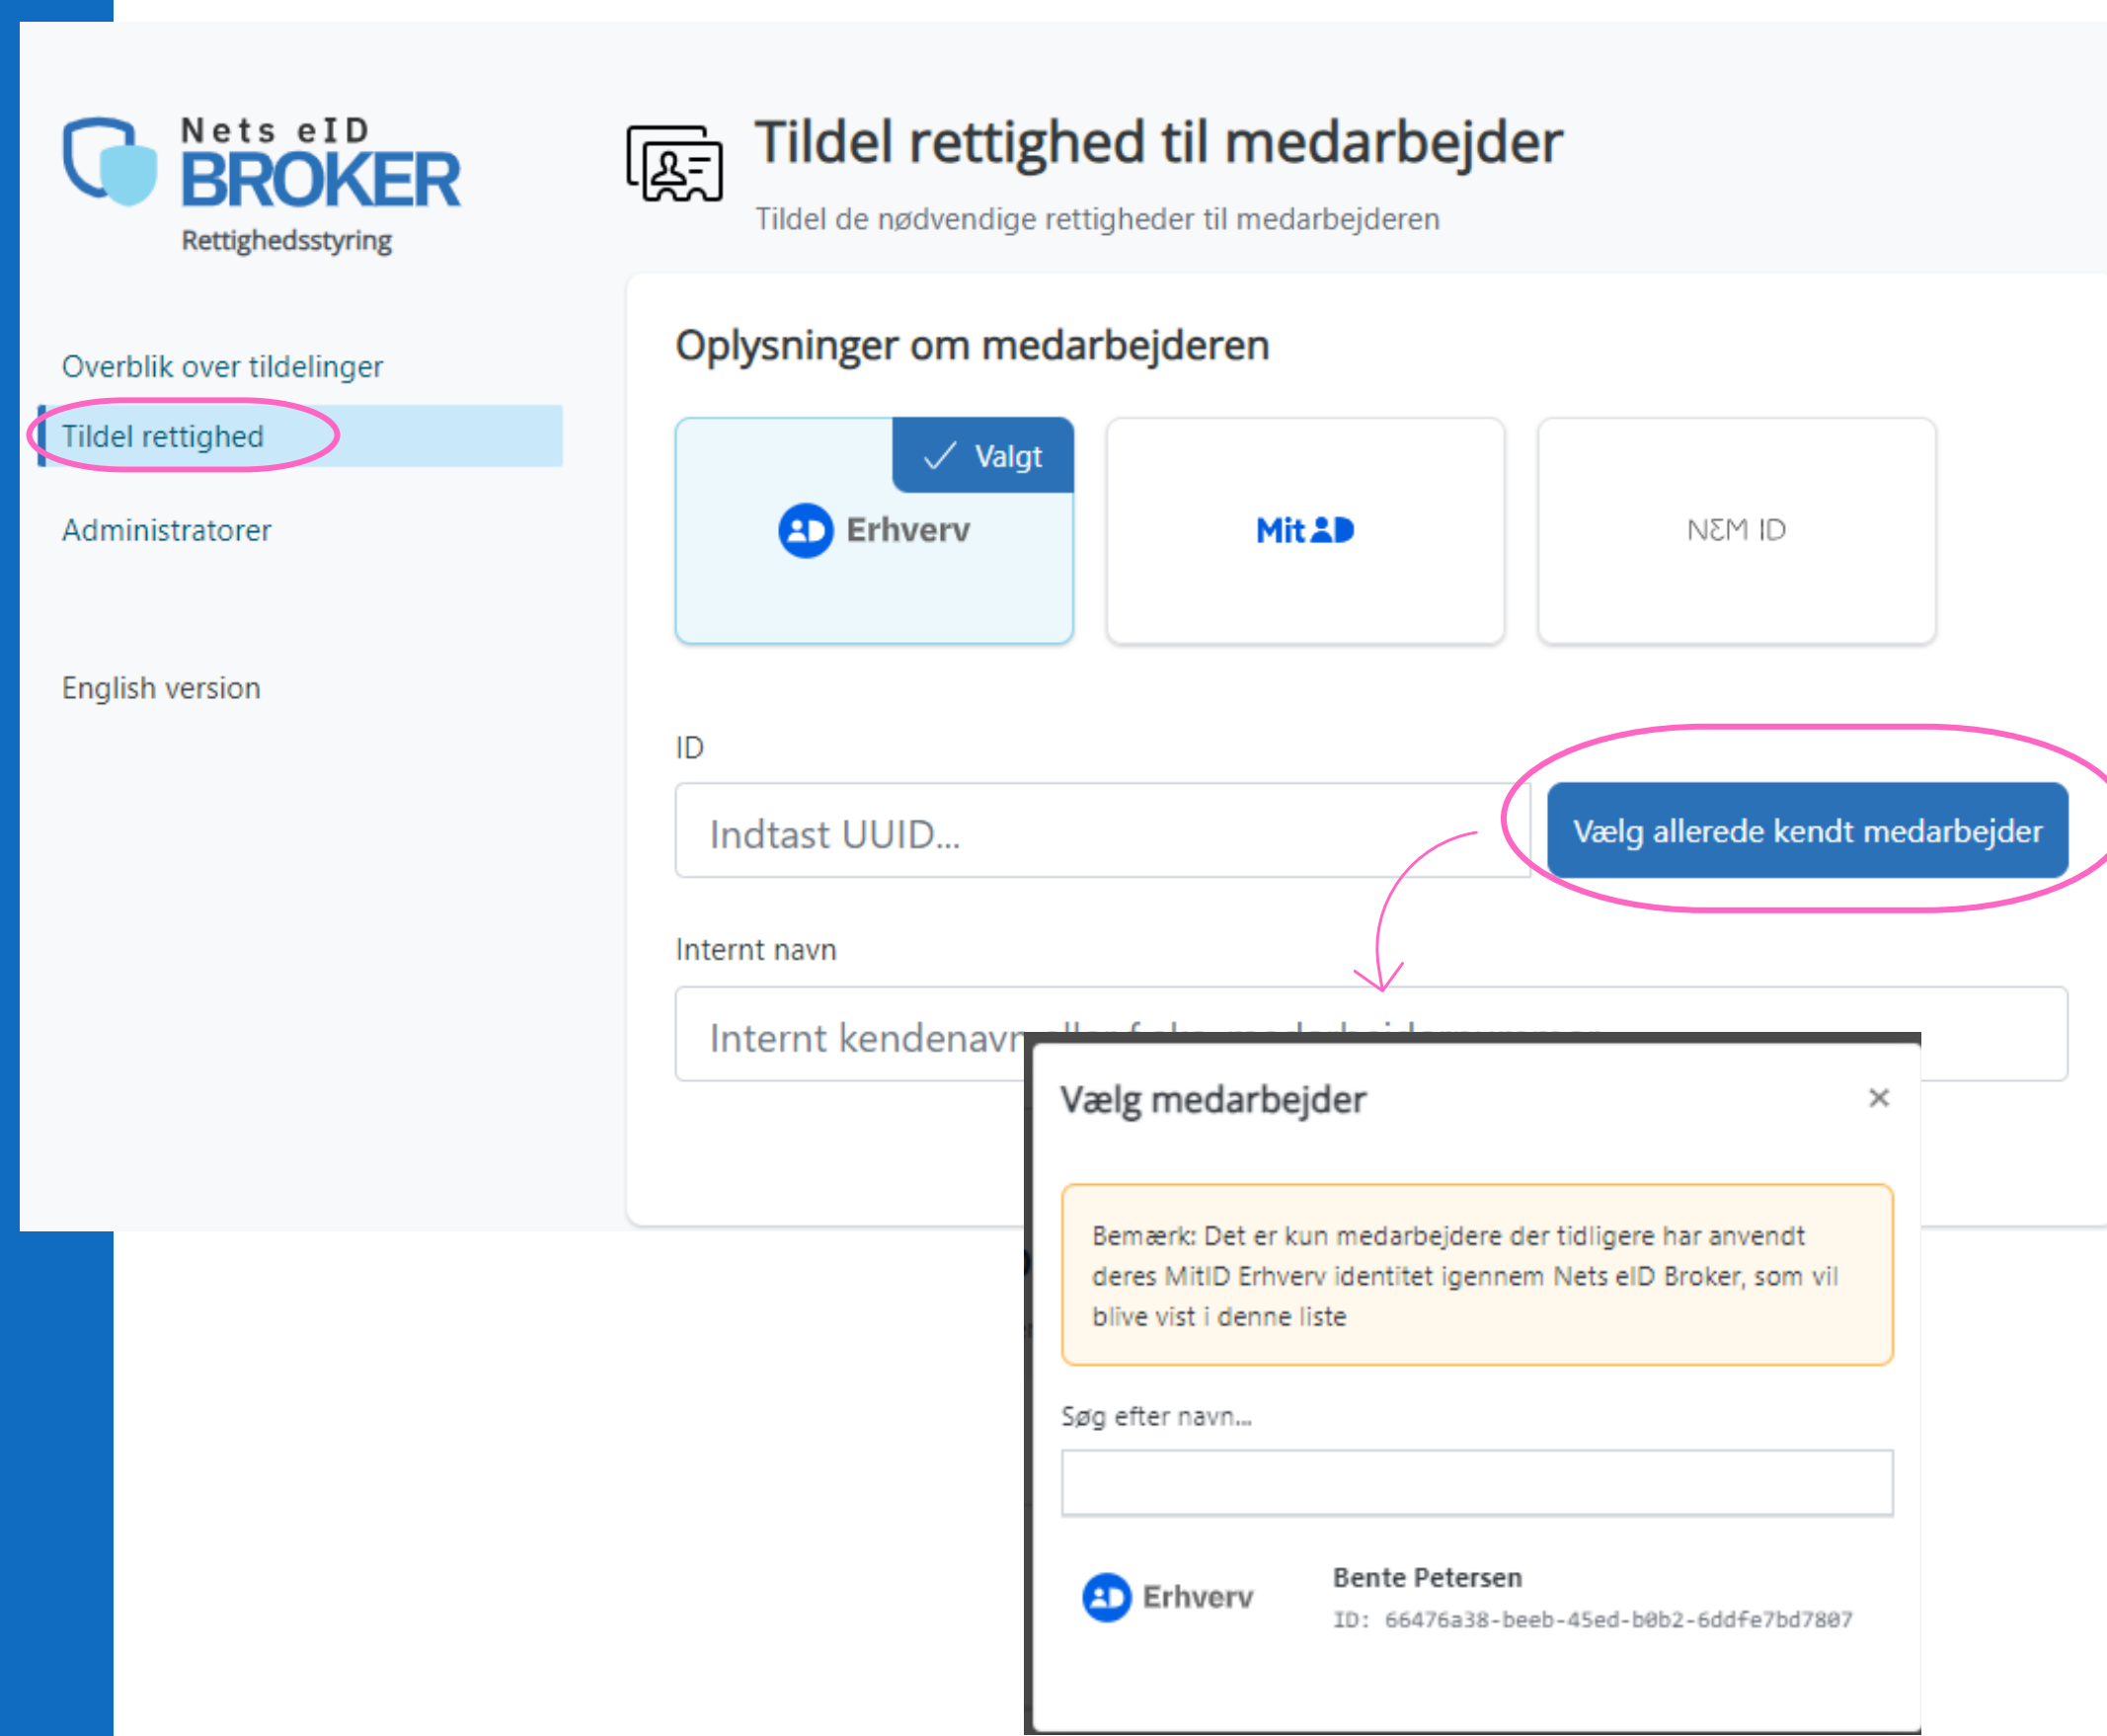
Nets eID
BROKER
Rettighedsstyring

Overblik over tildelinger

Tildel rettighed

Administratorer

English version

Tildel rettighed til medarbejder

Tildel de nødvendige rettigheder til medarbejderen

Oplysninger om medarbejderen

✓ Valgt

Erhverv

MitID

NEM ID

ID

Indtast UUID...

Vælg allerede kendt medarbejder

Internt navn

Internt kendenavn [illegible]

Vælg medarbejder

×

Bemærk: Det er kun medarbejdere der tidligere har anvendt deres MitID Erhverv identitet igennem Nets eID Broker, som vil blive vist i denne liste

Søg efter navn...

Erhverv

Bente Petersen

ID: 66476a38-beeb-45ed-b0b2-6ddfe7bd7807